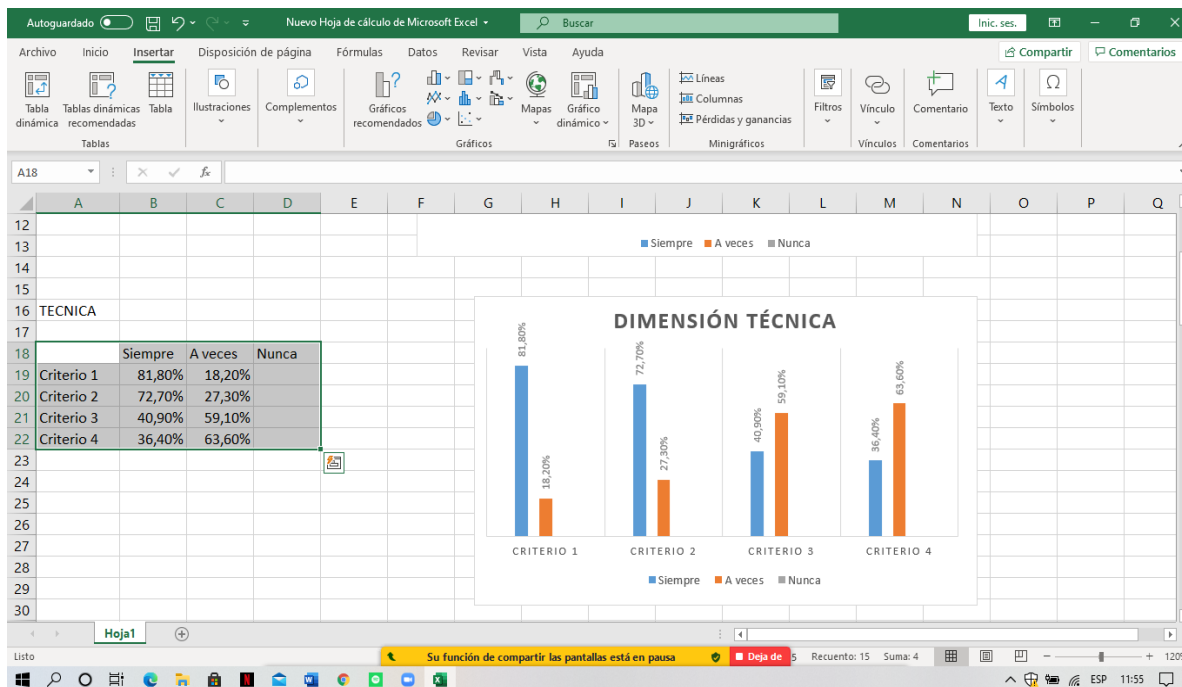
Autoguardado Nuevo Hoja de cálculo de Microsoft Excel Buscar Inic. ses.

Archivo Inicio Insertar Disposición de página Fórmulas Datos Revisar Vista Ayuda Compartir Comentarios

Tabla dinámica Tablas dinámicas recomendadas Tabla Ilustraciones Complementos Gráficos recomendados Mapas Gráfico dinámico Mapa 3D Líneas Columnas Pérdidas y ganancias Filtros Vínculo Comentario Texto Símbolos

Tablas Gráficos Paseos Minigráficos Vínculos Comentarios

A18 $f_x$

| | A | B | C | D |
|---|---|---|---|---|
| 16 | TECNICA | | | |
| 17 | | | | |
| 18 | | Siempre | A veces | Nunca |
| 19 | Criterio 1 | 81,80% | 18,20% | |
| 20 | Criterio 2 | 72,70% | 27,30% | |
| 21 | Criterio 3 | 40,90% | 59,10% | |
| 22 | Criterio 4 | 36,40% | 63,60% | |

Siempre A veces Nunca

DIMENSIÓN TÉCNICA

81,80% 18,20% 72,70% 27,30% 40,90% 59,10% 36,40% 63,60%

CRITERIO 1 CRITERIO 2 CRITERIO 3 CRITERIO 4

Siempre A veces Nunca

Hoja1

Listo Su función de compartir las pantallas está en pausa Deja de 5 Recuento: 15 Suma: 4 120%

ESP 11:55